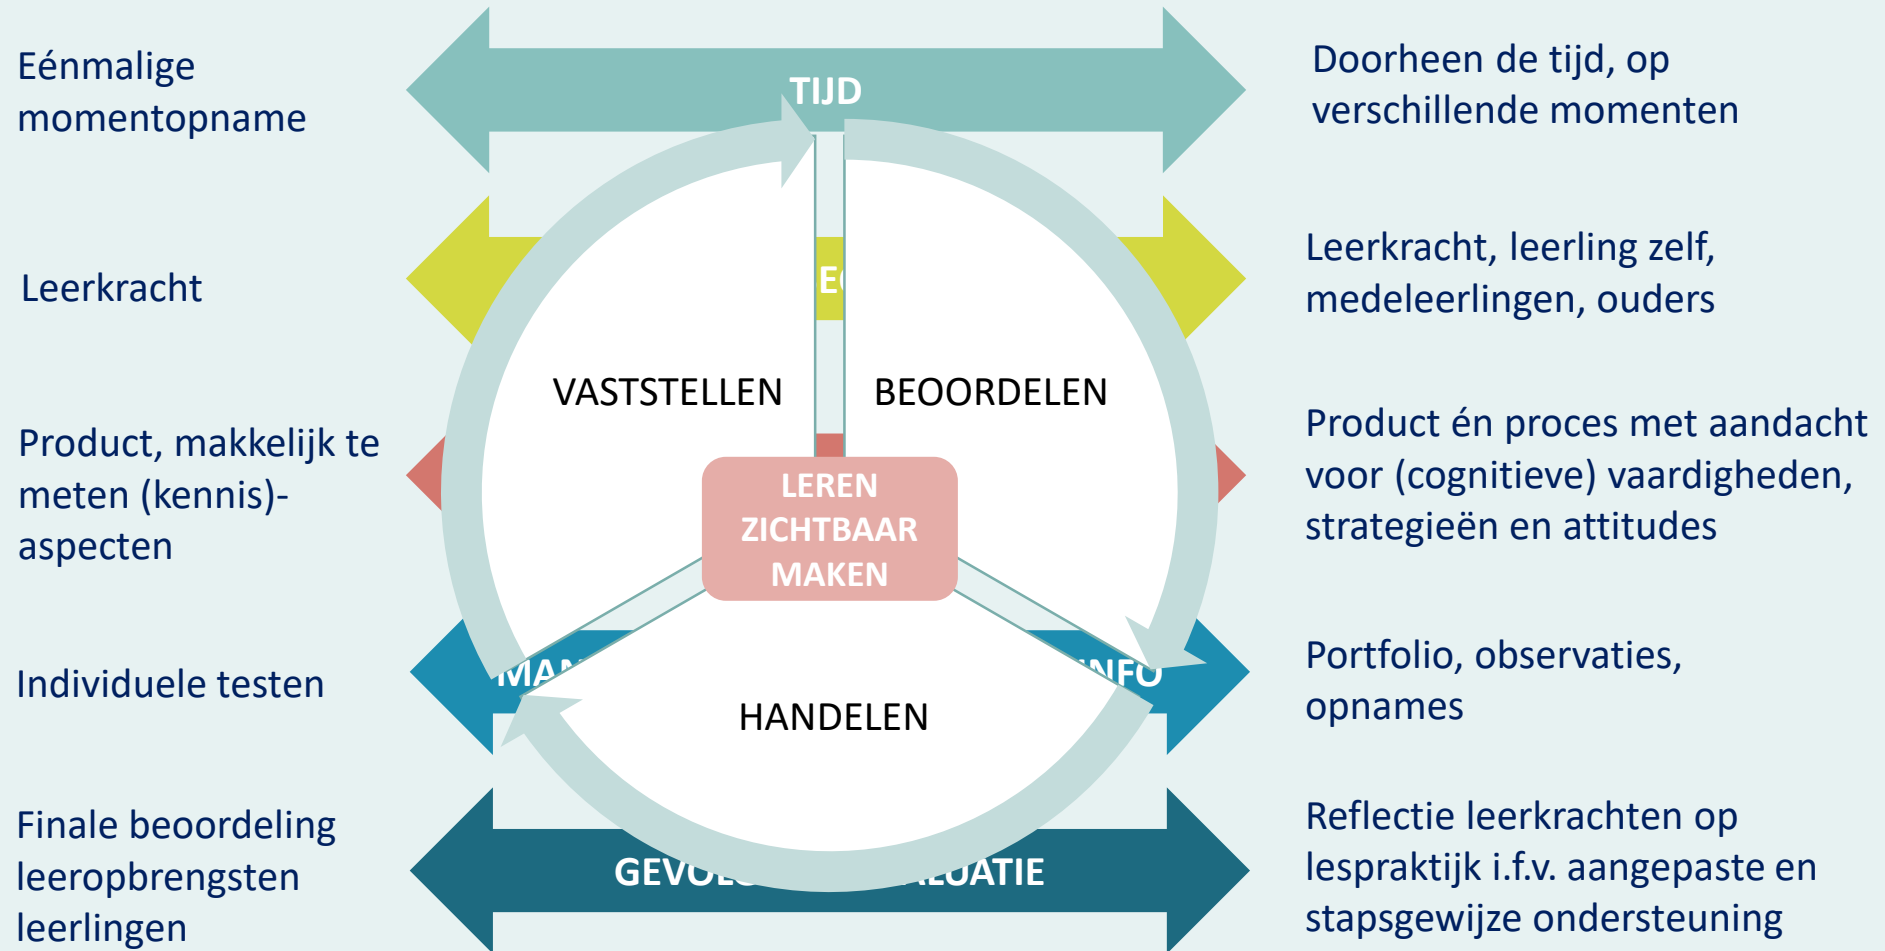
Eénmalige momentopname

TIJD

Doorheen de tijd, op verschillende momenten

Leerkracht

E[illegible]

Leerkracht, leerling zelf, medeleerlingen, ouders

VASTSTELLEN

BEOORDELEN

Product, makkelijk te meten (kennis)-aspecten

LEREN ZICHTBAAR MAKEN

Product én proces met aandacht voor (cognitieve) vaardigheden, strategieën en attitudes

Individuele testen

MA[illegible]

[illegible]NFO

HANDELEN

Portfolio, observaties, opnames

Finale beoordeling leeropbrengsten leerlingen

GEVO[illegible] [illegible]UATIE

Reflectie leerkrachten op lespraktijk i.f.v. aangepaste en stapsgewijze ondersteuning